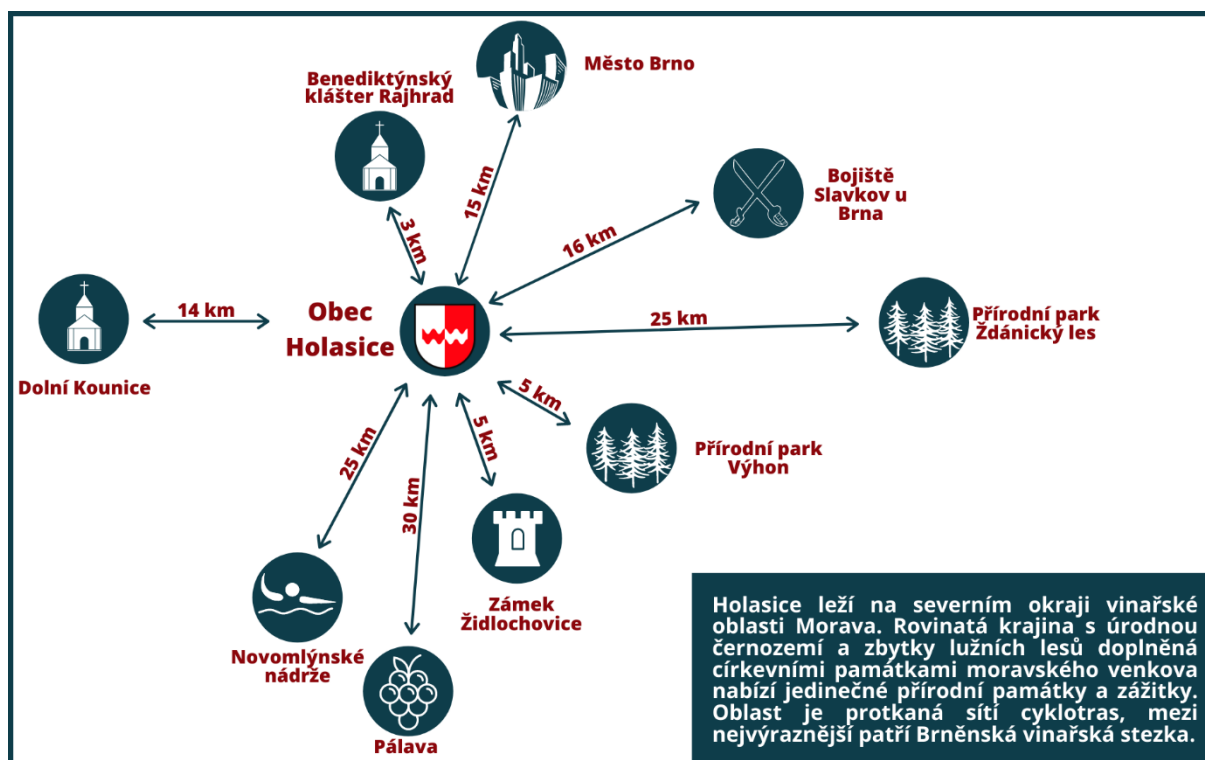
Město Brno

Benediktýnský klášter Rajhrad

15 km

3 km

Bojiště Slavkov u Brna

16 km

14 km

Obec Holasice

25 km

Přírodní park Ždánický les

Dolní Kounice

5 km

25 km

5 km

Přírodní park Výhon

30 km

Zámek Židlochovice

Novomlýnské nádrže

Pálava

Holasice leží na severním okraji vinařské oblasti Morava. Rovinatá krajina s úrodnou černozemí a zbytky lužních lesů doplněná církevními památkami moravského venkova nabízí jedinečné přírodní památky a zážitky. Oblast je protkaná sítí cyklotras, mezi nejvýraznější patří Brněnská vinařská stezka.